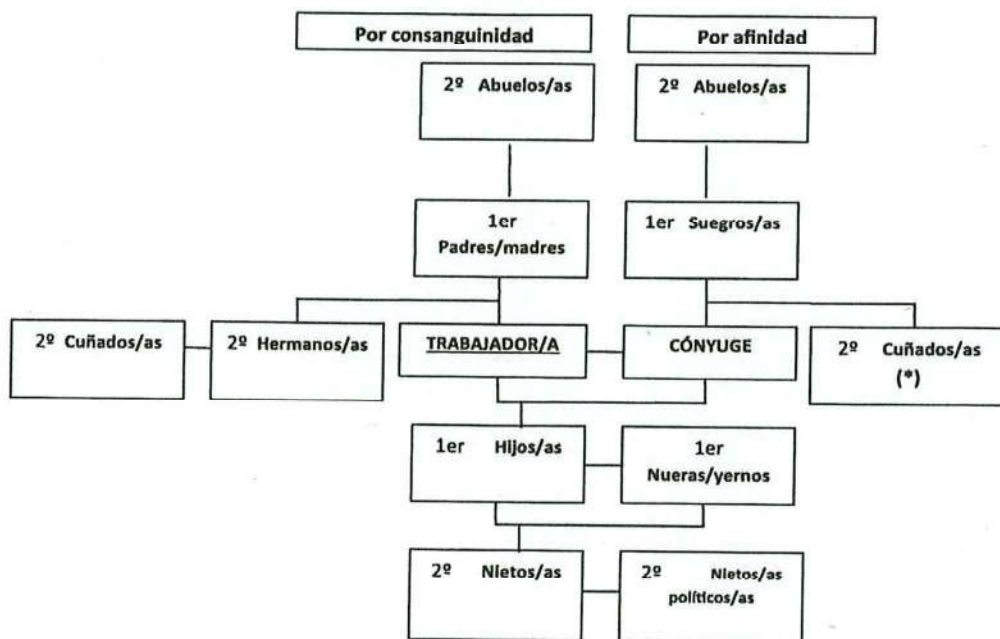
Por consanguinidad

Por afinidad

2º Abuelos/as

2º Abuelos/as

1er Padres/madres

1er Suegros/as

2º Cuñados/as

2º Hermanos/as

TRABAJADOR/A

CÓNYUGE

2º Cuñados/as (*)

1er Hijos/as

1er Nueras/yernos

2º Nietos/as

2º Nietos/as políticos/as